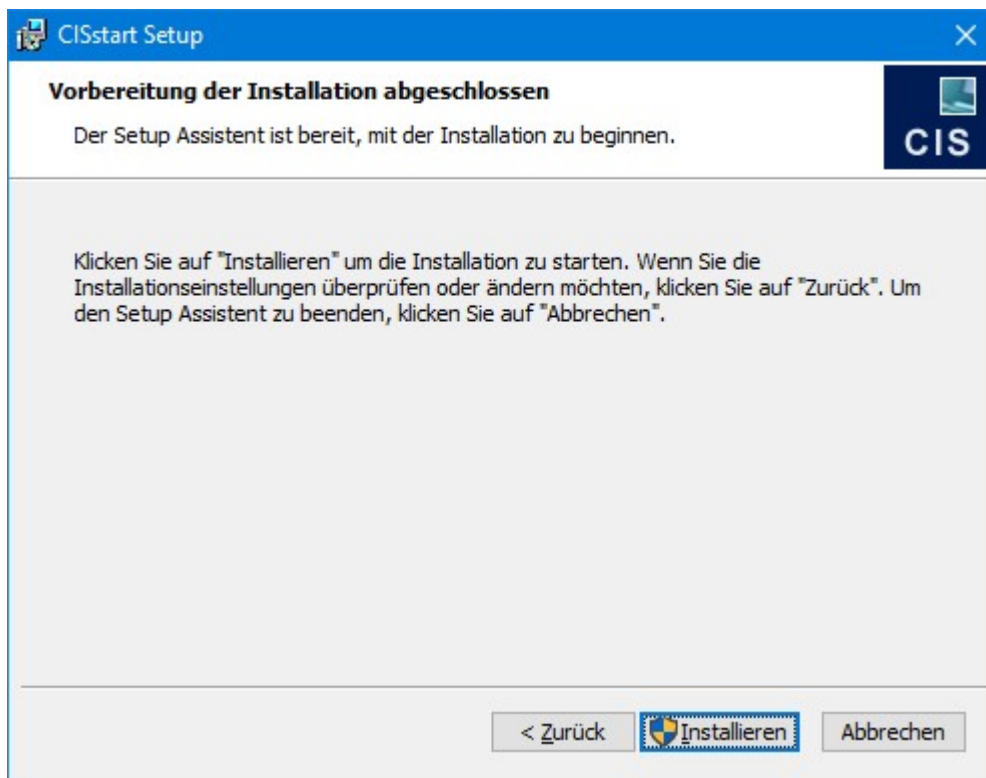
CISstart Setup

Vorbereitung der Installation abgeschlossen

Der Setup Assistent ist bereit, mit der Installation zu beginnen.

CIS

Klicken Sie auf "Installieren" um die Installation zu starten. Wenn Sie die Installationseinstellungen überprüfen oder ändern möchten, klicken Sie auf "Zurück". Um den Setup Assistent zu beenden, klicken Sie auf "Abbrechen".

< Zurück

Installieren

Abbrechen